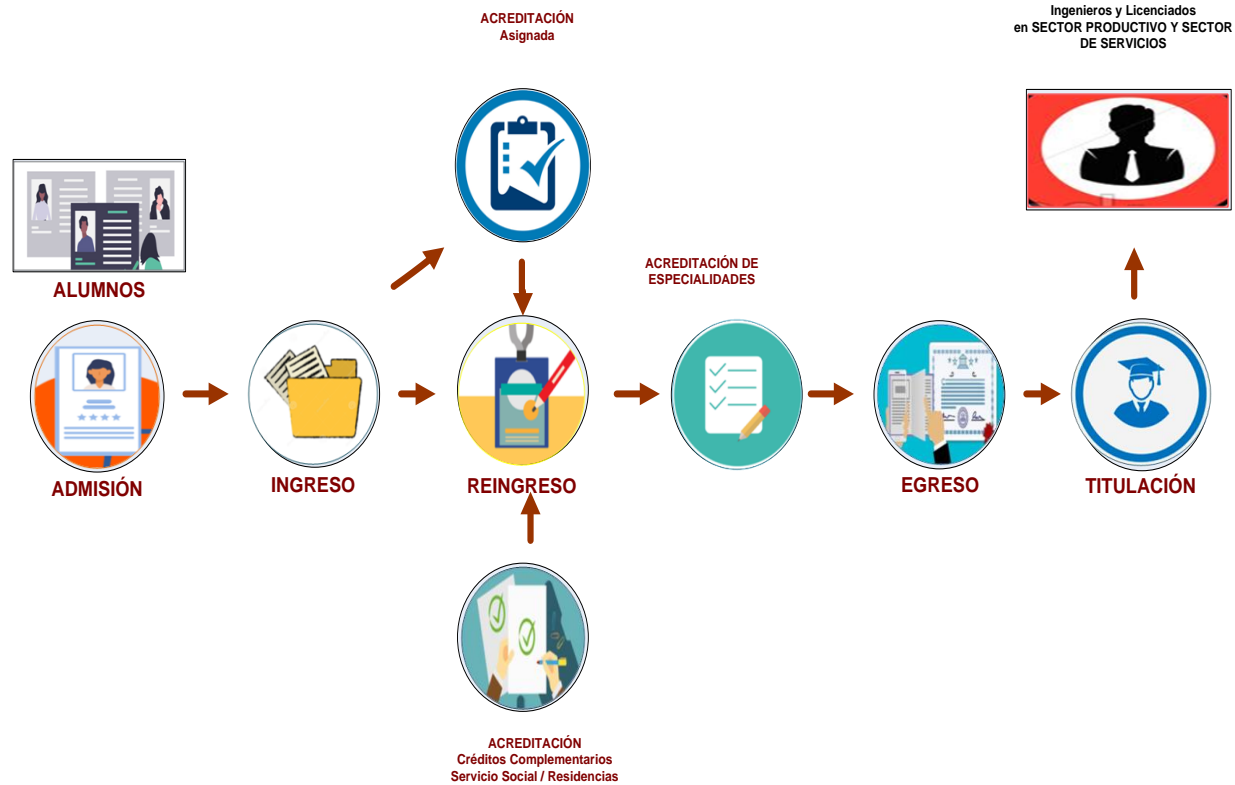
ACREDITACIÓN
Asignada

Ingenieros y Licenciados
en SECTOR PRODUCTIVO Y SECTOR DE SERVICIOS

ALUMNOS

ACREDITACIÓN DE ESPECIALIDADES

ADMISIÓN

INGRESO

REINGRESO

EGRESO

TITULACIÓN

ACREDITACIÓN
Créditos Complementarios
Servicio Social / Residencias